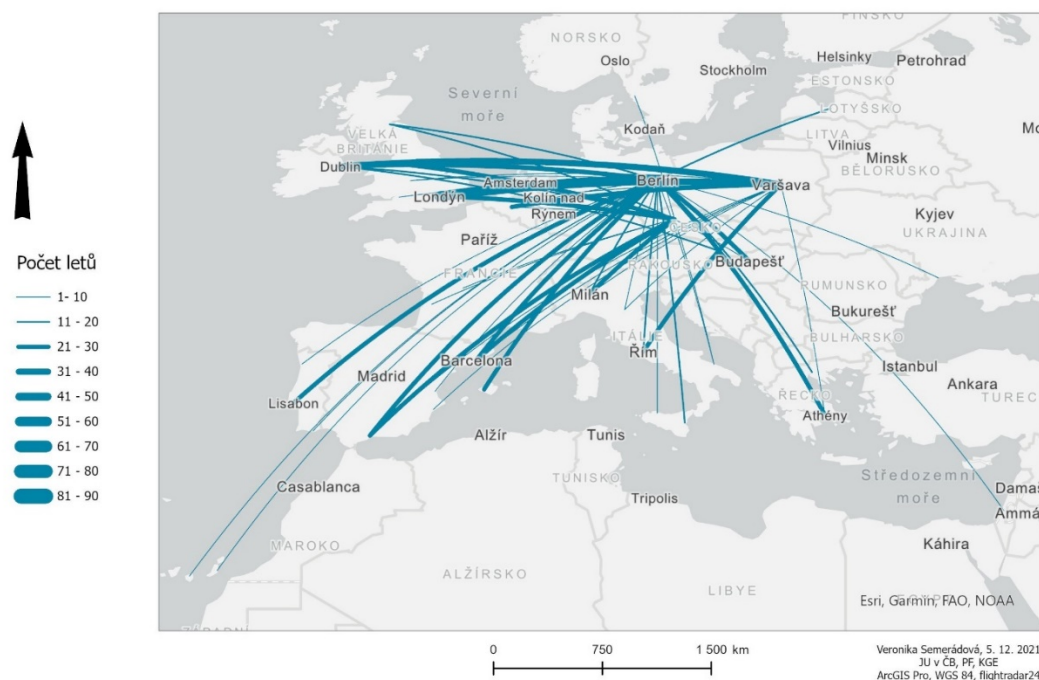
Počet letů
1- 10
11 - 20
21 - 30
31 - 40
41 - 50
51 - 60
61 - 70
71 - 80
81 - 90

FINSKO
NORSKO
Oslo
Stockholm
Helsinky
Petrohrad
ESTONSKO
LOTYŠSKO
Severní moře
Kodaň
LITVA
Vilnius
Minsk
BĚLORUSKO
VELKÁ BRITÁNIE
Dublin
Amsterdam
Berlín
Varšava
Londýn
Kolín nad Rýnem
Kyjev
UKRAJINA
Paříž
ČESKO
FRANCIE
RAKOUSKO
Budapešť
RUMUNSKO
Milán
Bukurešť
ITÁLIE
BULHARSKO
Řím
Barcelona
Madrid
Istanbul
Ankara
TURECKO
Lisabon
ŘECKO
Athény
Alžír
Tunis
TUNISKO
Středozemní moře
Casablanca
Tripolis
Damašek
Ammán
MAROKO
Káhira
ALŽÍRSKO
LIBYE
Esri, Garmin, FAO, NOAA
Mo

0
750
1 500 km

Veronika Semerádová, 5. 12. 2021
JU v ČB, PF, KGE
ArcGIS Pro, WGS 84, flightradar24